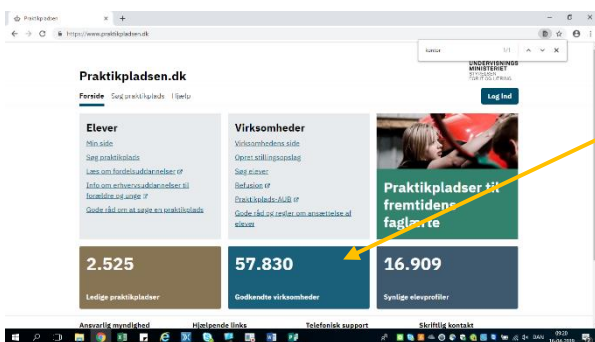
Praktikpladser × +

https://www.praktikpladsen.dk

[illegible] 1/1

UNDERVISNINGSMINISTERIET
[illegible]

Praktikpladsen.dk

Forside Søg praktikplads Hjælp

Log Ind

Elever

Min side

Søg praktikplads

Læs om fordelsuddannelser

Info om erhvervsuddannelser til forældre og unge

Gode råd om at søge en praktikplads

Virksomheder

Virksomhedens side

Opret stillingsopslag

Søg elever

Refusion

Praktikplads-AUB

Gode råd og regler om ansættelse af elever

Praktikpladser til fremtidens faglærte

2.525

Ledige praktikpladser

57.830

Godkendte virksomheder

16.909

Synlige elevprofiler

Ansvarlig myndighed

Hjælpende links

Telefonisk support

Skriftlig kontakt

DAN 09:20 16-04-2019